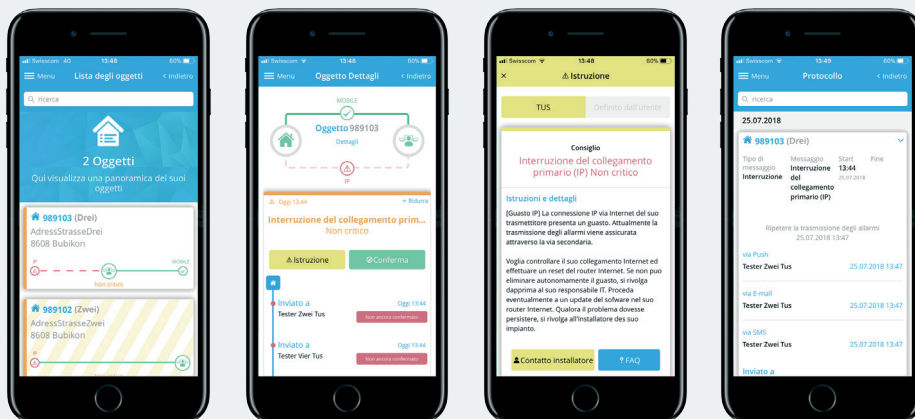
Swisscom 4G 13:48 60%
Menu Lista degli oggetti < Indietro
Q ricerca
2 Oggetti
Qui visualizza una panoramica dei suoi oggetti
989103 (Drei)
AdressStrasseDrei
8608 Bubikon
IP
MOBILE
Non critico
989102 (Zwei)
AdressStrasseZwei
8608 Bubikon
IP

Swisscom 13:48 60%
Menu Oggetto Dettagli < Indietro
MOBILE
Oggetto 989103
Dettagli
IP
Oggi 13:44 Ridurre
Interruzione del collegamento prim...
Non critico
⚠ Istruzione
Conferma
Inviato a
Tester Zwei Tus
Oggi 13:44
Non ancora confermato
Inviato a
Tester Vier Tus
Oggi 13:44
Non ancora confermato

Swisscom 13:48 60%
× ⚠ Istruzione
TUS
Definito dall'utente
Consiglio
Interruzione del collegamento primario (IP) Non critico
Istruzioni e dettagli
[Guasto IP] La connessione IP via Internet del suo trasmettitore presenta un guasto. Attualmente la trasmissione degli allarmi viene assicurata attraverso la via secondaria.

Voglia controllare il suo collegamento Internet ed effettuare un reset del router Internet. Se non puo eliminare autonomamente il guasto, si rivolga dapprima al suo responsabile IT. Proceda eventualmente a un update del sofware nel suo router Internet. Qualora il problema dovesse persistere, si rivolga all'installatore dei suo impianto.
Contatto installatore
? FAQ

Swisscom 13:49 60%
Menu Protocollo < Indietro
Q ricerca
25.07.2018
989103 (Drei)
Tipo di messaggio
Interruzione
Messaggio
Interruzione del collegamento primario (IP)
Start
13:44
25.07.2018
Fine
Ripetere la trasmissione degli allarmi
25.07.2018 13:47
via Push
Tester Zwei Tus
25.07.2018 13:47
via E-mail
Tester Zwei Tus
25.07.2018 13:47
via SMS
Tester Zwei Tus
25.07.2018 13:47
Inviato a